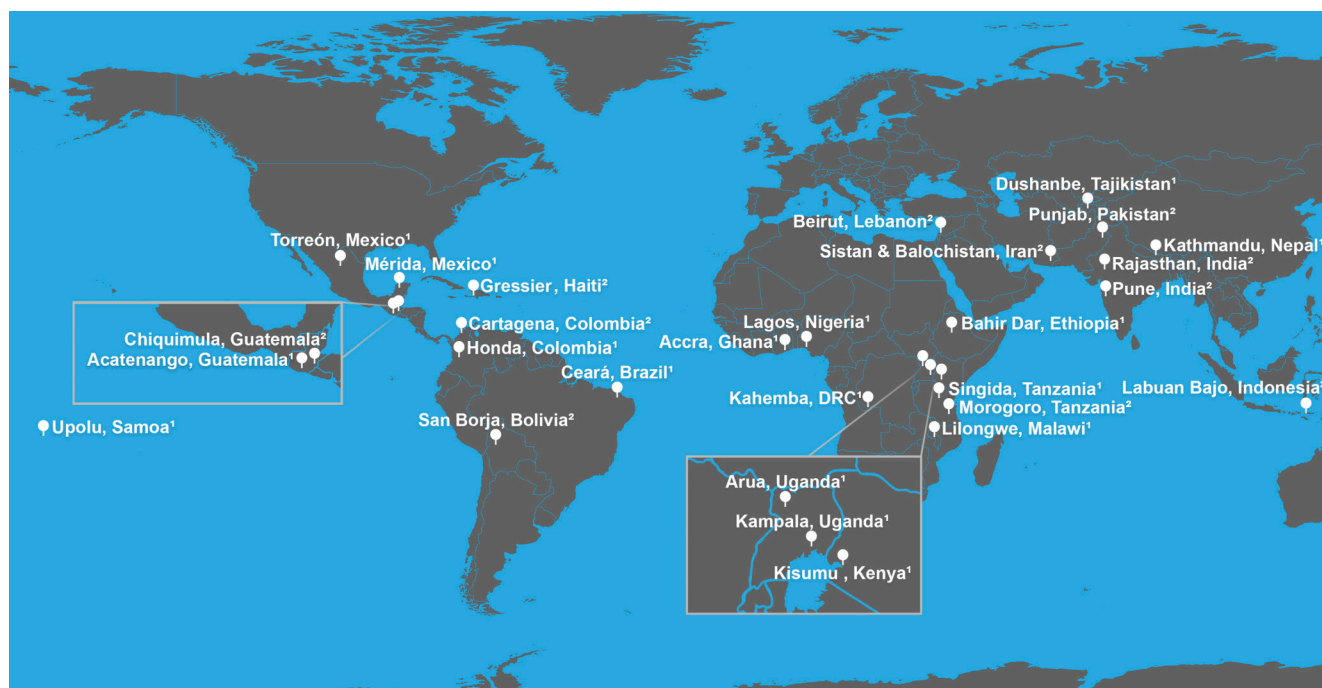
Torreón, Mexico¹
Mérida, Mexico¹
Gressier, Haiti²
Chiquimula, Guatemala²
Acatenango, Guatemala¹
Cartagena, Colombia²
Honda, Colombia¹
Ceará, Brazil¹
San Borja, Bolivia²
Upolu, Samoa¹
Beirut, Lebanon²
Dushanbe, Tajikistan¹
Punjab, Pakistan²
Sistan & Balochistan, Iran²
Kathmandu, Nepal¹
Rajasthan, India²
Pune, India²
Lagos, Nigeria¹
Accra, Ghana¹
Bahir Dar, Ethiopia¹
Singida, Tanzania¹
Kahemba, DRC¹
Morogoro, Tanzania²
Lilongwe, Malawi¹
Labuan Bajo, Indonesia¹
Arua, Uganda¹
Kampala, Uganda¹
Kisumu , Kenya¹